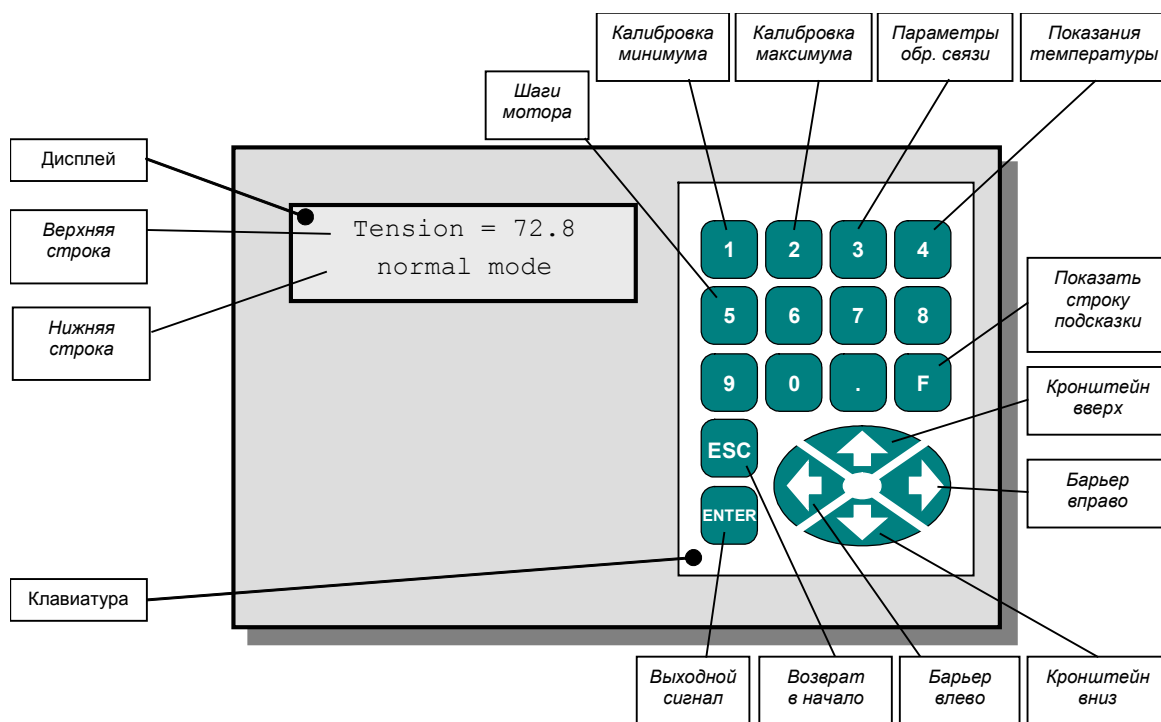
Калибровка минимума

Калибровка максимума

Параметры обр. связи

Показания температуры

Шаги мотора

Дисплей

Верхняя строка

Нижняя строка

Tension = 72.8
normal mode

1 2 3 4
5 6 7 8
9 0 . F
ESC
ENTER

Показать строку подсказки

Кронштейн вверх

Барьер вправо

Клавиатура

Выходной сигнал

Возврат в начало

Барьер влево

Кронштейн вниз